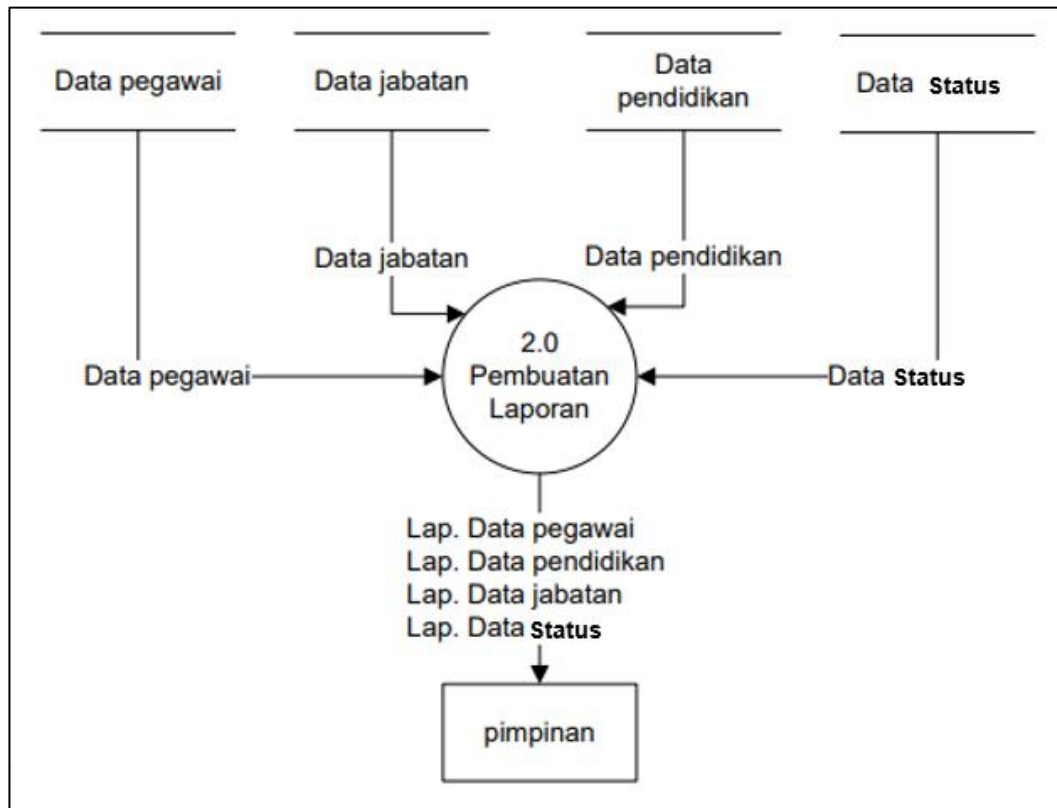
Data pegawai

Data jabatan

Data pendidikan

Data Status

Data jabatan

Data pendidikan

Data pegawai

2.0 Pembuatan Laporan

Data Status

Lap. Data pegawai
Lap. Data pendidikan
Lap. Data jabatan
Lap. Data Status

pimpinan